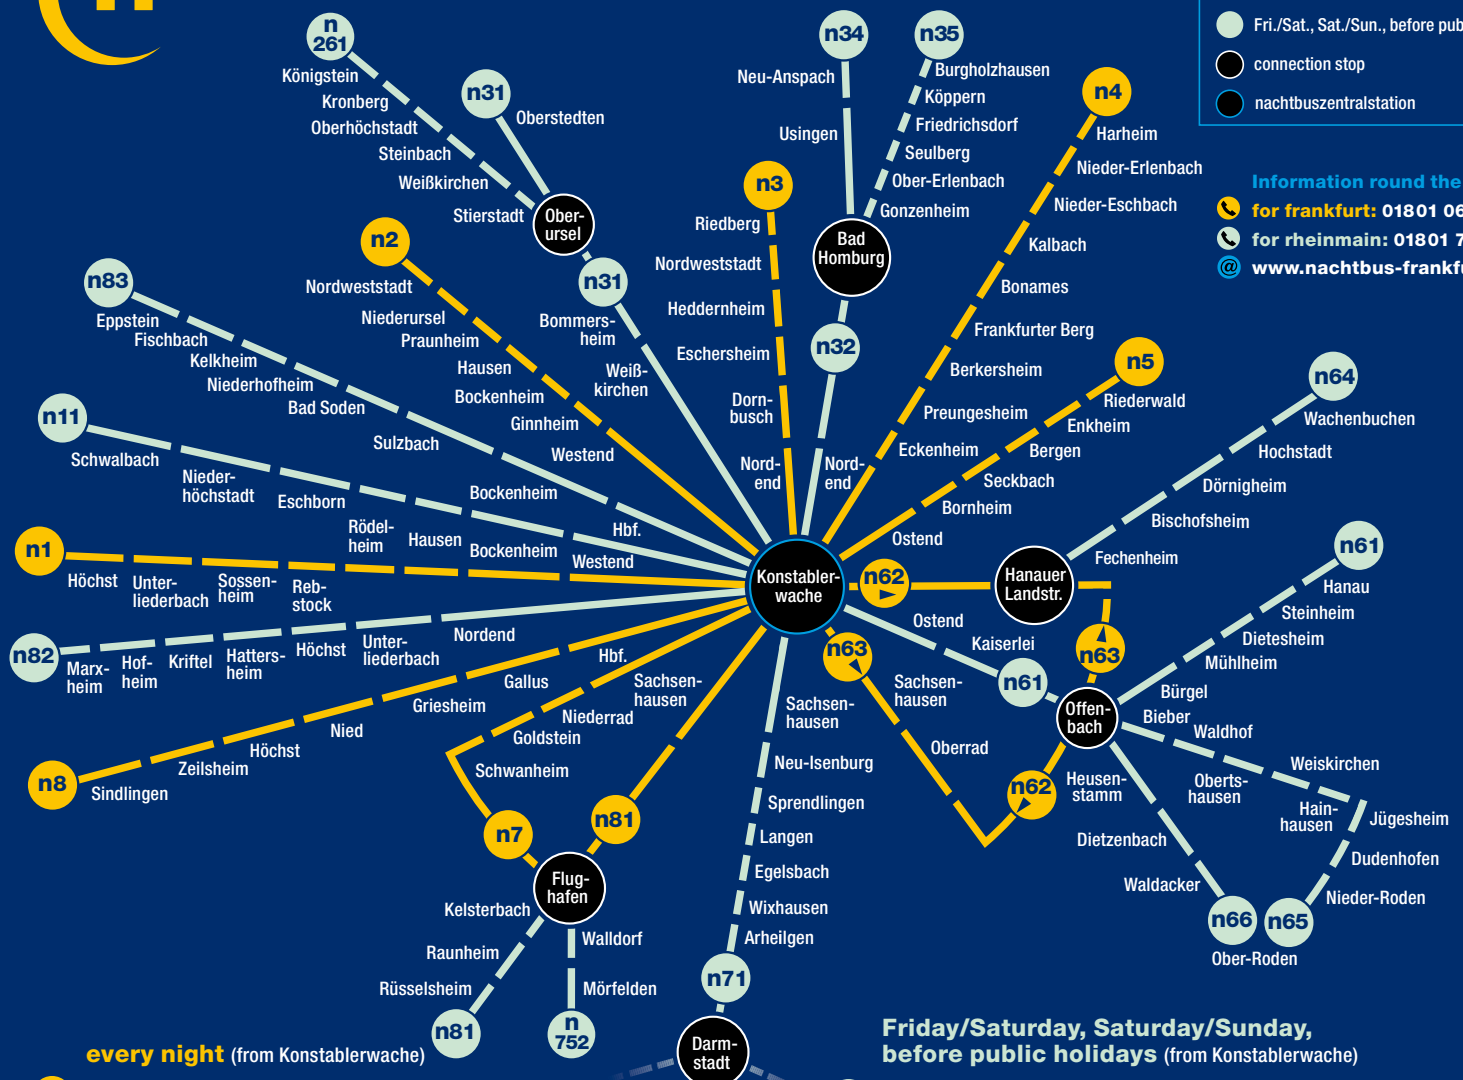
Fri./Sat., Sat./Sun., before pub
connection stop
nachtbuszentralstation

Information round the
for frankfurt: 01801 06
for rheinmain: 01801 7
www.nachtbus-frankfu

n 261
Königstein
Kronberg
Oberhöchstadt
Steinbach
Weißkirchen
Stierstadt

n31
Oberstedten
Oberursel
n31
Bommersheim
Weißkirchen

n34
Neu-Anspach
Usingen

n35
Burgholzhausen
Köppern
Friedrichsdorf
Seulberg
Ober-Erlenbach
Gonzenheim
Bad Homburg
n32
Nordend

n4
Harheim
Nieder-Erlenbach
Nieder-Eschbach
Kalbach
Bonames
Frankfurter Berg
Berkersheim
Preungesheim
Eckenheim

n3
Riedberg
Nordweststadt
Heddernheim
Eschersheim
Dornbusch
Nordend

n2
Nordweststadt
Niederursel
Praunheim
Hausen
Bockenheim
Ginnheim
Westend

n83
Eppstein
Fischbach
Kelkheim
Niederhofheim
Bad Soden
Sulzbach
Bockenheim
Hbf.

n11
Schwalbach
Niederhöchstadt
Eschborn
Rödelheim
Hausen
Bockenheim
Westend

n1
Höchst
Unterliederbach
Sossenheim
Rebstock

n82
Marxheim
Hofheim
Kriftel
Hattersheim
Höchst
Unterliederbach
Nordend

Konstablerwache

n8
Sindlingen
Zeilsheim
Höchst
Nied
Griesheim
Gallus
Hbf.

n7
Goldstein
Schwanheim
Niederrad
Sachsenhausen

n81
Flughafen
Kelsterbach
Raunheim
Rüsselsheim
n81
Walldorf
Mörfelden
n 752

Sachsenhausen
Neu-Isenburg
Sprendlingen
Langen
Egelsbach
Wixhausen
Arheilgen
n71
Darmstadt

n5
Riederwald
Enkheim
Bergen
Seckbach
Bornheim
Ostend

n62
Hanauer Landstr.
Ostend
Kaiserlei
n63
Sachsenhausen
Oberrad
n62
n63
n61
Offenbach

n64
Wachenbuchen
Hochstadt
Dörnigheim
Bischofsheim
Fechenheim

n61
Hanau
Steinheim
Dietesheim
Mühlheim
Bürgel
Bieber
Waldhof
Heusenstamm
Obertshausen
Weiskirchen
Hainhausen
Jügesheim
Dudenhofen
Nieder-Roden
Dietzenbach
Waldacker
n66
n65
Ober-Roden

every night (from Konstablerwache)

Friday/Saturday, Saturday/Sunday, before public holidays (from Konstablerwache)